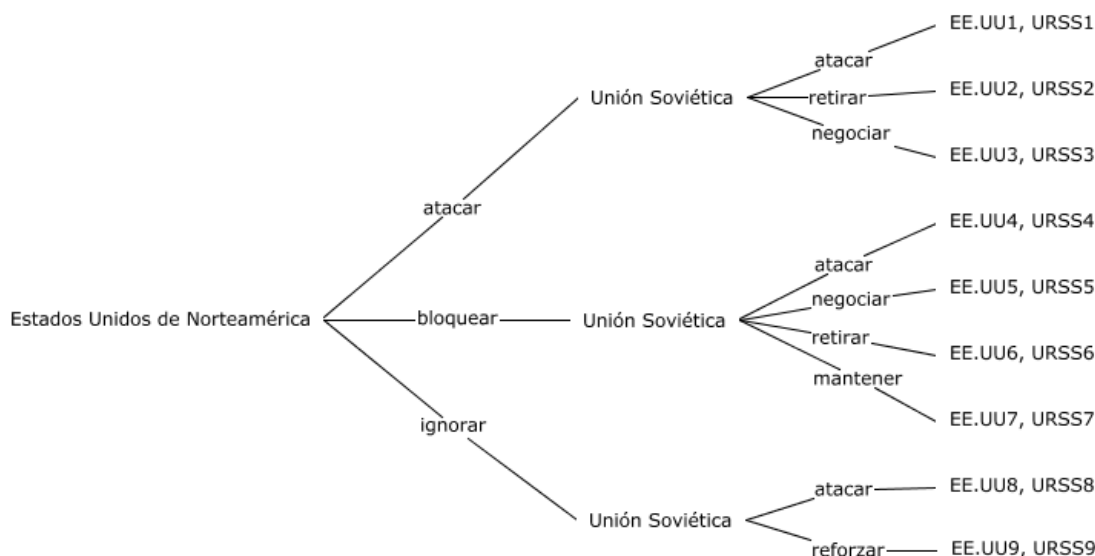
Estados Unidos de Norteamérica

atacar

Unión Soviética

atacar
EE.UU1, URSS1

retirar
EE.UU2, URSS2

negociar
EE.UU3, URSS3

bloquear

Unión Soviética

atacar
EE.UU4, URSS4

negociar
EE.UU5, URSS5

retirar
EE.UU6, URSS6

mantener
EE.UU7, URSS7

ignorar

Unión Soviética

atacar
EE.UU8, URSS8

reforzar
EE.UU9, URSS9